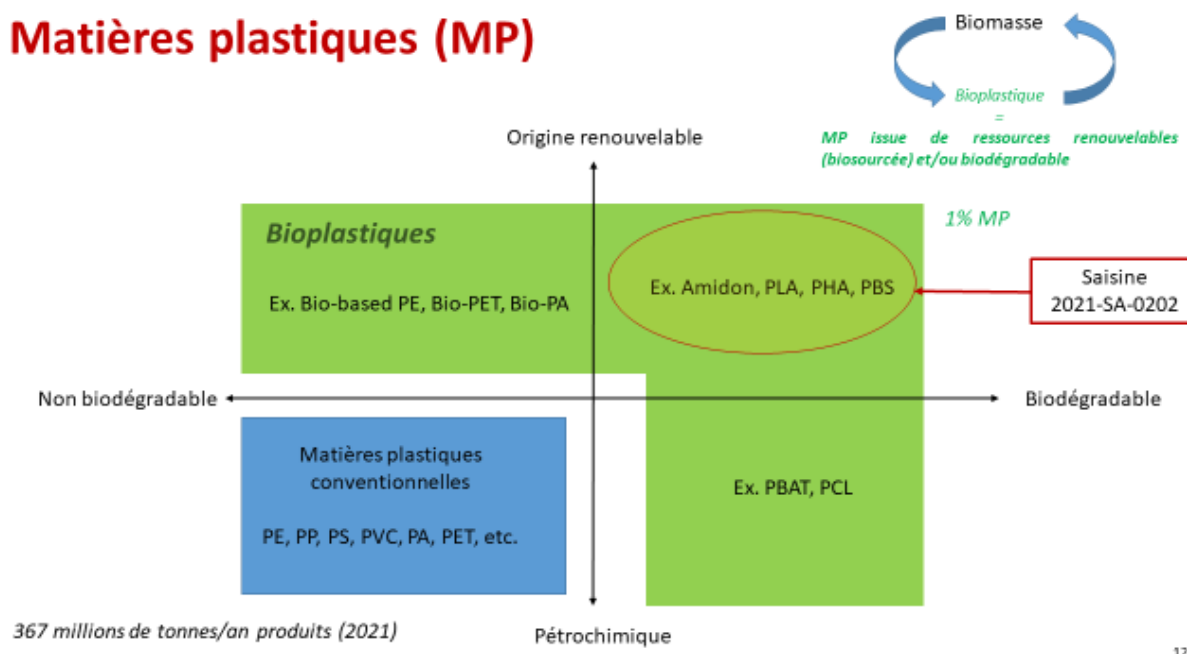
Matières plastiques (MP)

Biomasse

Bioplastique
=
MP issue de ressources renouvelables (biosourcée) et/ou biodégradable

Origine renouvelable

1% MP

Bioplastiques

Ex. Bio-based PE, Bio-PET, Bio-PA

Ex. Amidon, PLA, PHA, PBS

Saisine
2021-SA-0202

Non biodégradable

Biodégradable

Matières plastiques conventionnelles

PE, PP, PS, PVC, PA, PET, etc.

Ex. PBAT, PCL

367 millions de tonnes/an produits (2021)

Pétrochimique

12